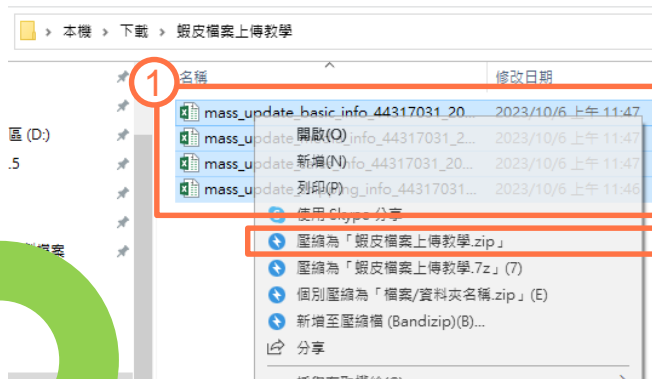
本機 > 下載 > 蝦皮檔案上傳教學

名稱
修改日期

1

mass_update_basic_info_44317031_20... 2023/10/6 上午 11:47
mass_update_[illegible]_info_44317031_2... 2023/10/6 上午 11:47
mass_update_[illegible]_info_44317031_20... 2023/10/6 上午 11:47
mass_update_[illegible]ng_info_44317031... 2023/10/6 上午 11:46

區 (D:)
.5

開啟(O)
新增(N)
列印(P)
使用 Skype 分享
壓縮為「蝦皮檔案上傳教學.zip」
壓縮為「蝦皮檔案上傳教學.7z」(7)
個別壓縮為「檔案/資料夾名稱.zip」(E)
新增至壓縮檔 (Bandizip)(B)...
分享
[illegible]